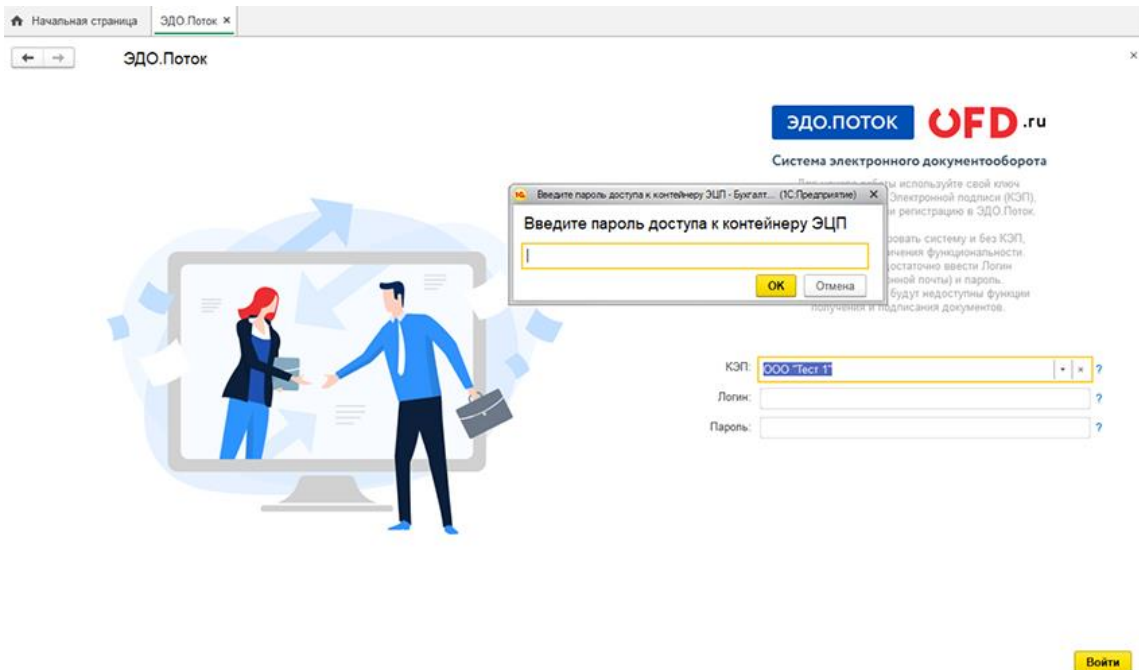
Начальная страница ЭДО.Поток ×

← → ЭДО.Поток

×

ЭДО.ПОТОК OFD.ru

Система электронного документооборота

Введите пароль доступа к контейнеру ЭЦП - Бухгалт... (1С:Предприятие) ×

Введите пароль доступа к контейнеру ЭЦП

OK Отмена

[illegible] используйте свой ключ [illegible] Электронной подписи (КЭП), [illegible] регистрацию в ЭДО.Поток.

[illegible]ровать систему и без КЭП, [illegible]чения функциональности. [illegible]остаточно ввести Логин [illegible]нной почты) и пароль. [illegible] будут недоступны функции получения и подписания документов.

КЭП: ООО "Тест 1" ?

Логин: ?

Пароль: ?

Войти